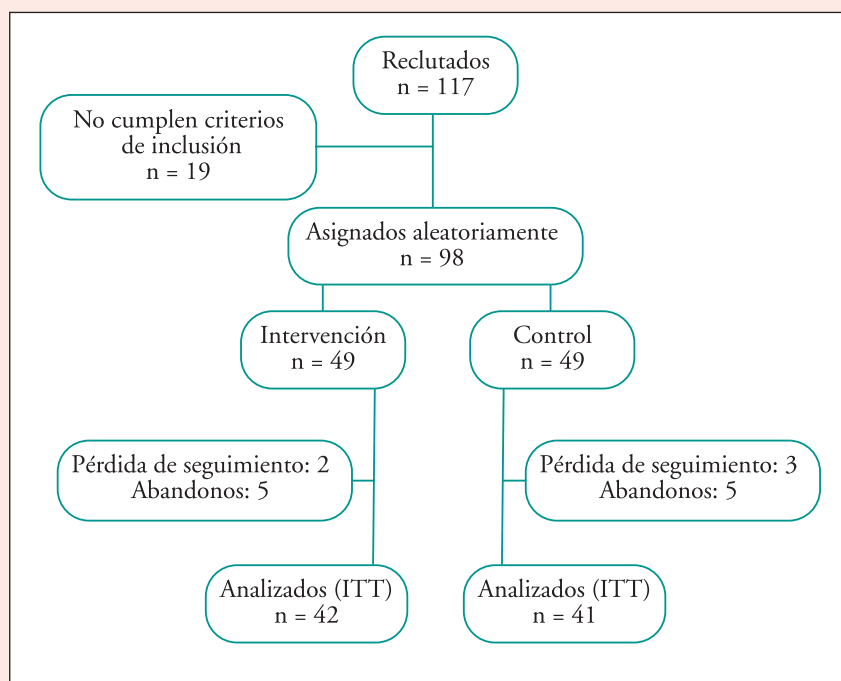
Reclutados
n = 117

No cumplen criterios de inclusión
n = 19

Asignados aleatoriamente
n = 98

Intervención
n = 49

Control
n = 49

Pérdida de seguimiento: 2
Abandonos: 5

Pérdida de seguimiento: 3
Abandonos: 5

Analizados (ITT)
n = 42

Analizados (ITT)
n = 41